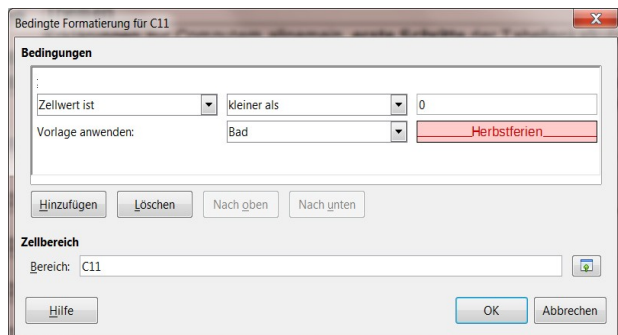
Bedingte Formatierung für C11

Bedingungen

:

Zellwert ist

kleiner als

0

Vorlage anwenden:

Bad

Herbstferien

Hinzufügen

Löschen

Nach oben

Nach unten

Zellbereich

Bereich: C11

Hilfe

OK

Abbrechen